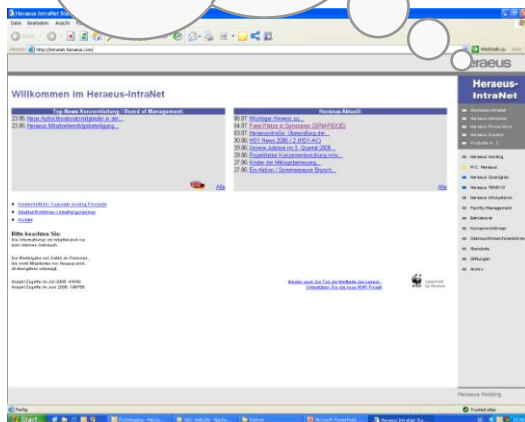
Heraeus IntraNet

Datei Bearbeiten Ansicht

Adresse http://intranet.heraeus.com/

Wechseln zu

Heraeus

Willkommen im Heraeus-IntraNet

Top News Konzernleitung / Board of Management

23.06. Neue Aufsichtsratsmitglieder in der...

23.06. Heraeus Mitarbeiterbefragung...

Alle

Heraeus Aktuell

06.07. Wichtiger Hinweis zu...

04.07. Freie Plätze in Seminaren (SPM/PE/OE)

03.07. Heraeusstraße - Übergabe der...

30.06. HD News 2006 / 2 (HD / AC)

29.06. Unsere Jubilare im 3. Quartal 2006...

29.06. Projektleiter Konzernentwicklung info...

27.06. Kinder der Mitbegründung...

27.06. Ein-Aktion / Sommerpause Bunch...

Alle

Konzernleitlinien / Corporate Guiding Principle

Inhaltsverzeichnis / Inhaltsangabe

Kontakt

Bitte beachten Sie:

Die Informationen im IntraNet sind nur zum internen Gebrauch.

Die Weitergabe von Seiten an Personen, die nicht Mitarbeiter von Heraeus sind, ist ausgesprochen untersagt.

Anzahl Zugriffe im Juli 2006: 4949

Anzahl Zugriffe im Juni 2006: 108795

Werden auch Sie Teil des Weltalls der Leben - Unterstützen Sie das neue WWF Projekt

Heraeus-IntraNet

Startseite IntraNet

Heraeus Aktuell

Heraeus Phone Book

Heraeus Experts

Produkte A - Z

Heraeus Holding

W.C. Heraeus

Heraeus Quarzglas

Heraeus TENEVO

Heraeus Infosystems

Facility Management

Betriebsrat

Konzernrichtlinien

Gebrauchtmaschinenbörse

Standorte

Stiftungen

Archiv

Heraeus Holding

Fertig

Trusted sites

Start